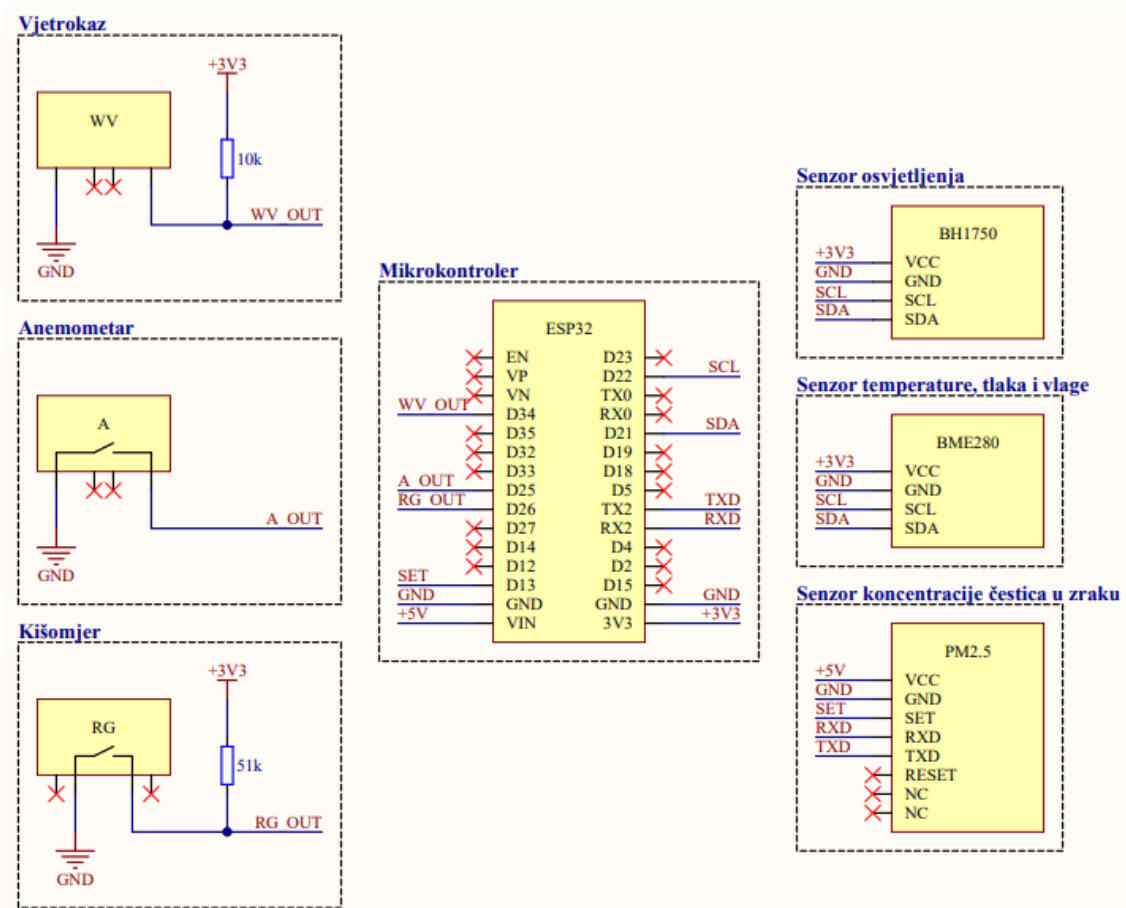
Vjetrokaz

+3V3

WV

10k

WV_OUT

GND

Anemometar

A

A_OUT

GND

Kišomjer

+3V3

RG

51k

RG_OUT

GND

Mikrokontroler

ESP32

EN
VP
VN
WV_OUT D34
D35
D32
D33
A_OUT D25
RG_OUT D26
D27
D14
D12
SET D13
GND GND
+5V VIN

D23
D22 SCL
TX0
RX0
D21 SDA
D19
D18
D5
TX2 TXD
RX2 RXD
D4
D2
D15
GND GND
3V3 +3V3

Senzor osvjetljenja

BH1750

+3V3 VCC
GND GND
SCL SCL
SDA SDA

Senzor temperature, tlaka i vlage

BME280

+3V3 VCC
GND GND
SCL SCL
SDA SDA

Senzor koncentracije čestica u zraku

PM2.5

+5V VCC
GND GND
SET SET
RXD RXD
TXD TXD
RESET
NC
NC